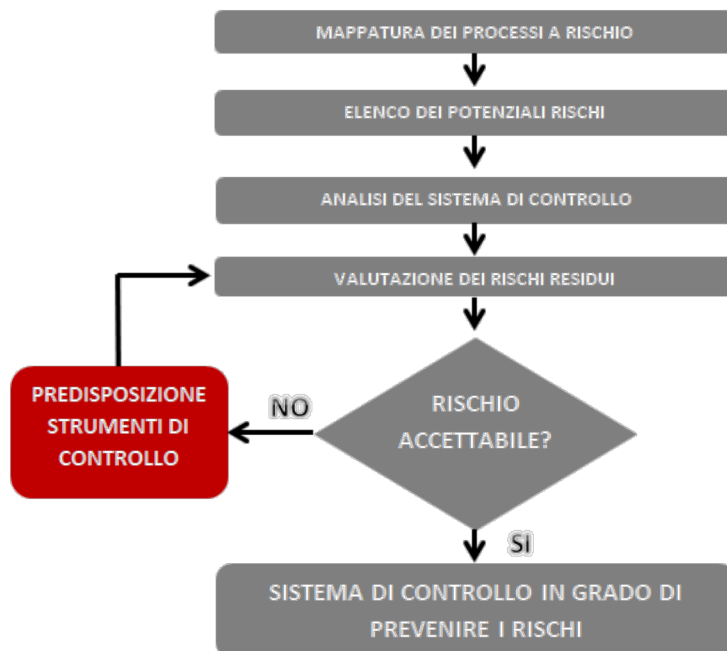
MAPPATURA DEI PROCESSI A RISCHIO

ELENCO DEI POTENZIALI RISCHI

ANALISI DEL SISTEMA DI CONTROLLO

VALUTAZIONE DEI RISCHI RESIDUI

RISCHIO ACCETTABILE?

NO

PREDISPOSIZIONE STRUMENTI DI CONTROLLO

SI

SISTEMA DI CONTROLLO IN GRADO DI PREVENIRE I RISCHI